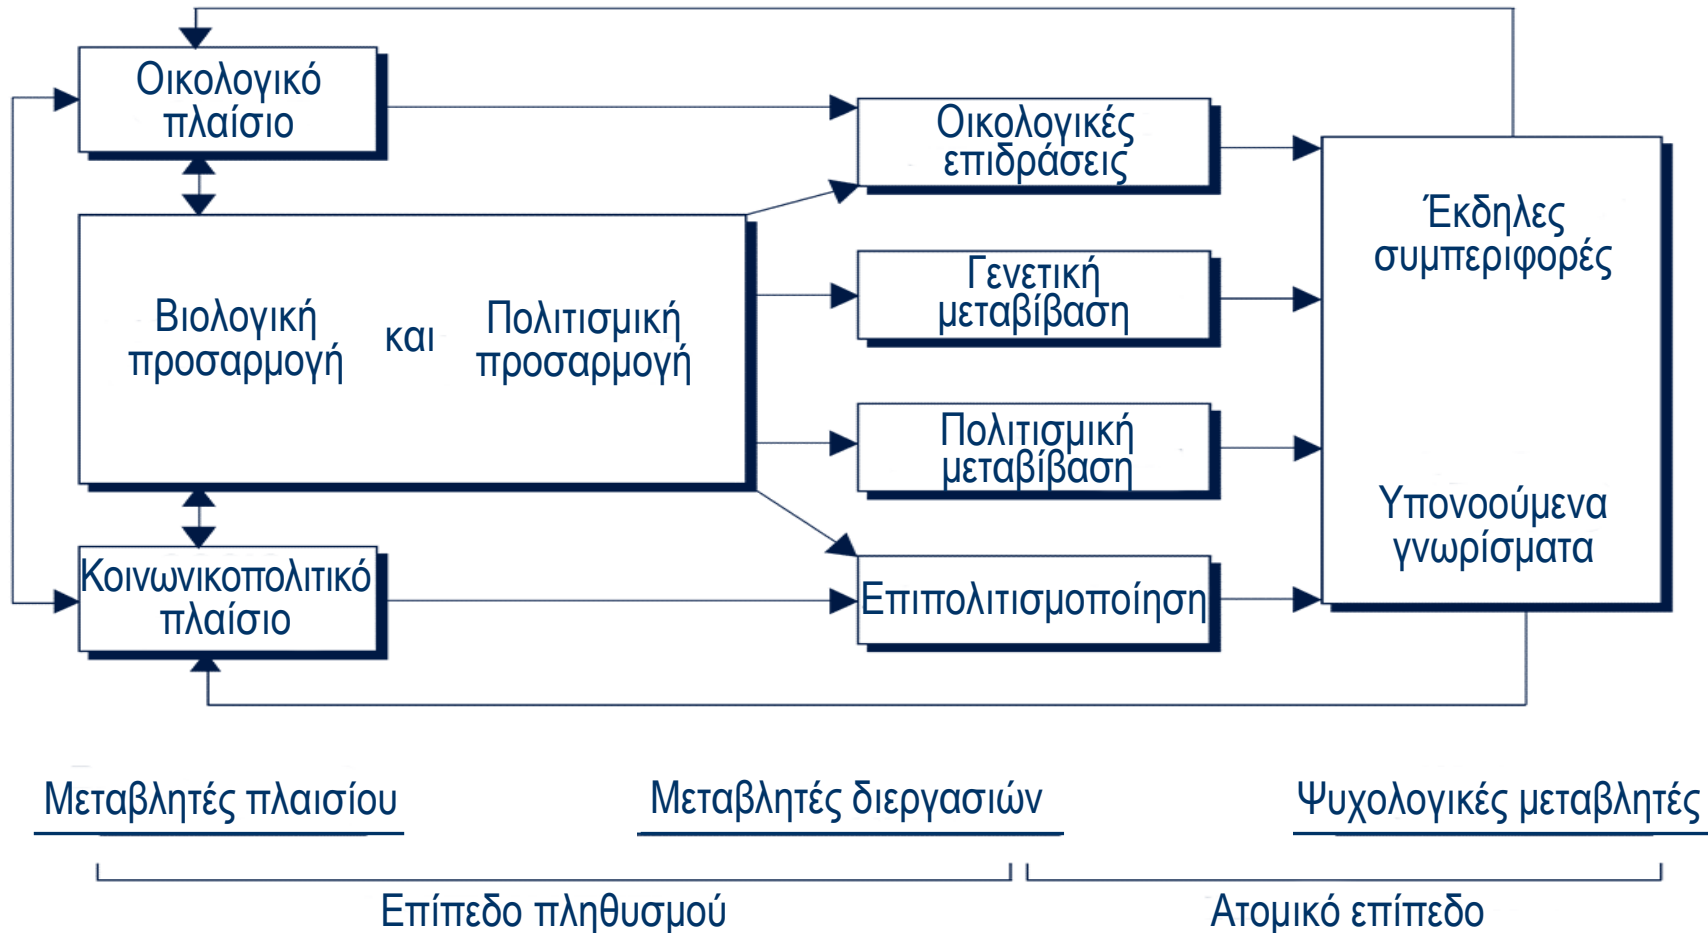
Οικολογικό πλαίσιο

Βιολογική προσαρμογή

και

Πολιτισμική προσαρμογή

Κοινωνικοπολιτικό πλαίσιο

Οικολογικές επιδράσεις

Γενετική μεταβίβαση

Πολιτισμική μεταβίβαση

Επιπολιτισμοποίηση

Έκδηλες συμπεριφορές

Υπονοούμενα γνωρίσματα

Μεταβλητές πλαισίου

Μεταβλητές διεργασιών

Ψυχολογικές μεταβλητές

Επίπεδο πληθυσμού

Ατομικό επίπεδο